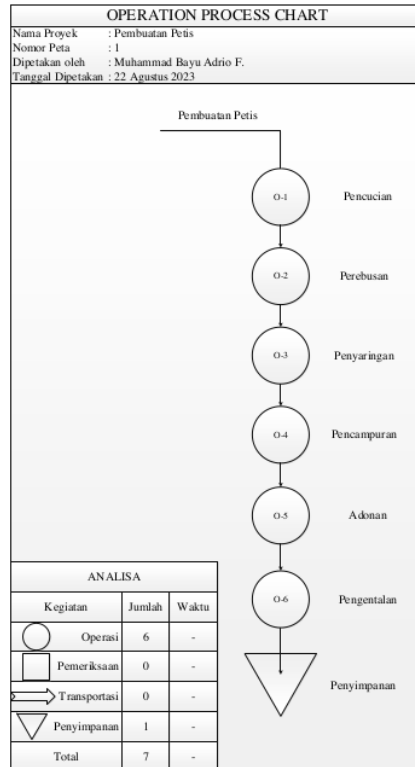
OPERATION PROCESS CHART

Nama Proyek : Pembuatan Petis
Nomor Peta : 1
Dipetakan oleh : Muhammad Bayu Adrio F.
Tanggal Dipetakan : 22 Agustus 2023

Pembuatan Petis

O-1 Pencucian

O-2 Perebusan

O-3 Penyaringan

O-4 Pencampuran

O-5 Adonan

O-6 Pengentalan

Penyimpanan

ANALISA

| Kegiatan | Jumlah | Waktu |
|---|---|---|
| Operasi | 6 | - |
| Pemeriksaan | 0 | - |
| Transportasi | 0 | - |
| Penyimpanan | 1 | - |
| Total | 7 | - |